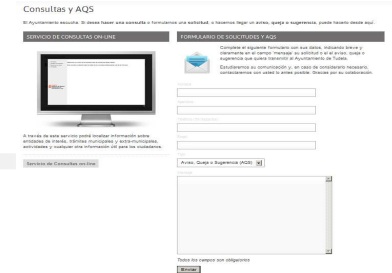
Consultas y AQS

El Ayuntamiento escucha. Si desea hacer una consulta o formularnos una solicitud, o hacernos llegar un aviso, queja o sugerencia, puede hacerlo desde aquí.

SERVICIO DE CONSULTAS ON-LINE

A través de este servicio podrá localizar información sobre entidades de interés, trámites municipales y extra-municipales, actividades y cualquier otra información útil para los ciudadanos.

Servicio de Consultas on-line

FORMULARIO DE SOLICITUDES Y AQS

Complete el siguiente formulario con sus datos, indicando breve y claramente en el campo 'mensaje' su solicitud o el aviso, queja o sugerencia que quiera transmitir al Ayuntamiento de Tudela.

Estudiaremos su comunicación y, en caso de considerarlo necesario, contactaremos con usted lo antes posible. Gracias por su colaboración.

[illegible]

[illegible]

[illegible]

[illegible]

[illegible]

Avisos, Queja o Sugerencia (AQS)

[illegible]

Todos los campos son obligatorios

Enviar